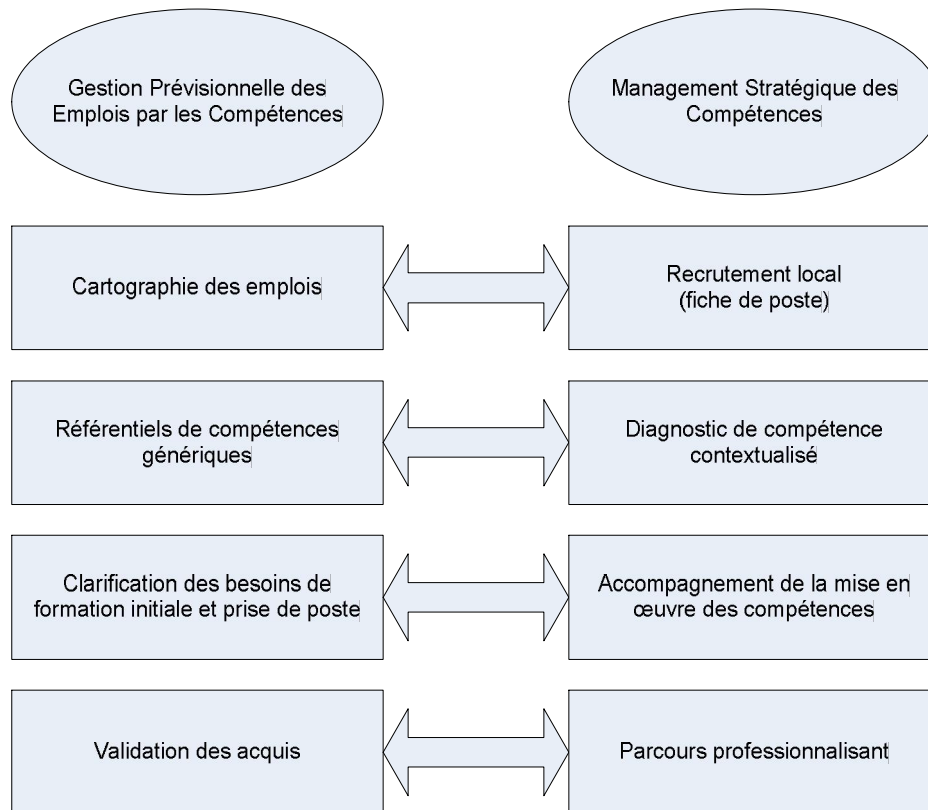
Gestion Prévisionnelle des Emplois par les Compétences

Management Stratégique des Compétences

Cartographie des emplois

Recrutement local (fiche de poste)

Référentiels de compétences génériques

Diagnostic de compétence contextualisé

Clarification des besoins de formation initiale et prise de poste

Accompagnement de la mise en œuvre des compétences

Validation des acquis

Parcours professionnalisant